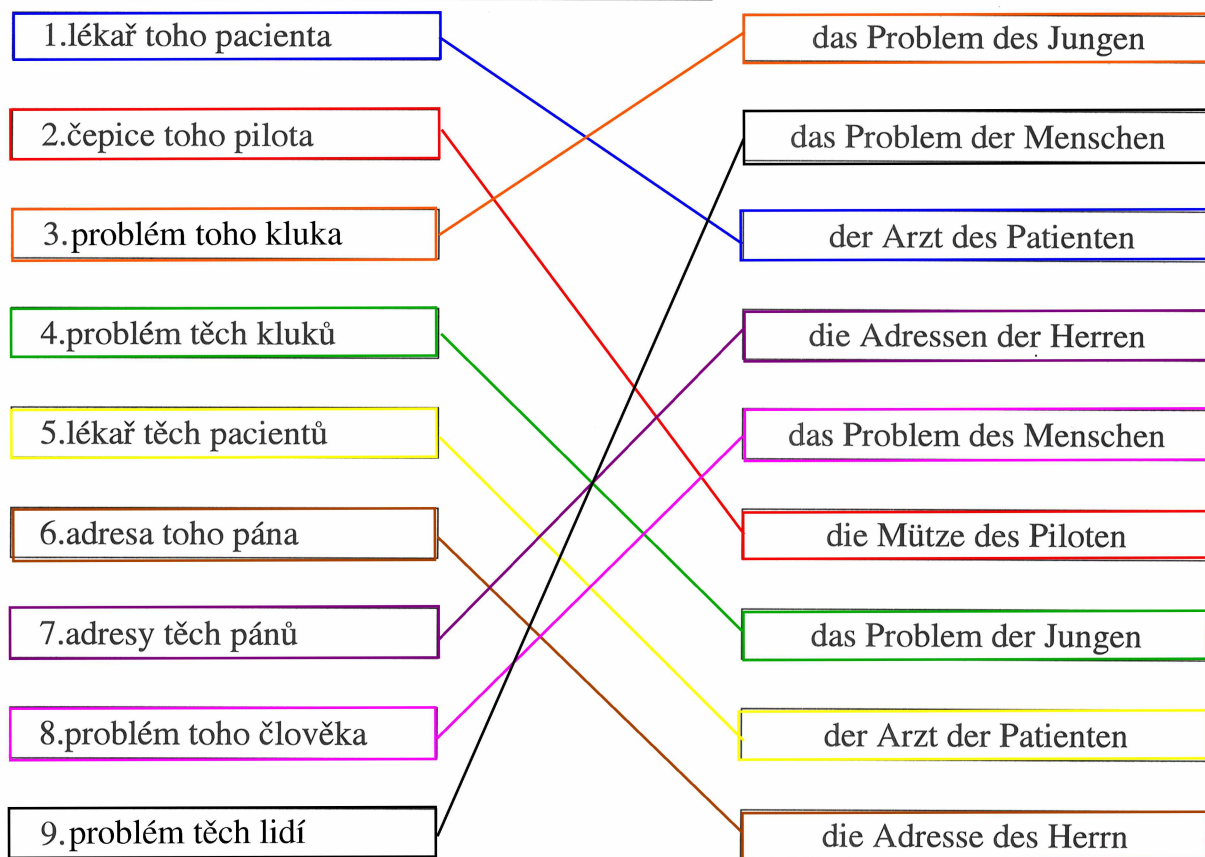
1.lékař toho pacienta

2.čepice toho pilota

3.problém toho kluka

4.problém těch kluků

5.lékař těch pacientů

6.adresa toho pána

7.adresy těch pánů

8.problém toho člověka

9.problém těch lidí

das Problem des Jungen

das Problem der Menschen

der Arzt des Patienten

die Adressen der Herren

das Problem des Menschen

die Mütze des Piloten

das Problem der Jungen

der Arzt der Patienten

die Adresse des Herrn